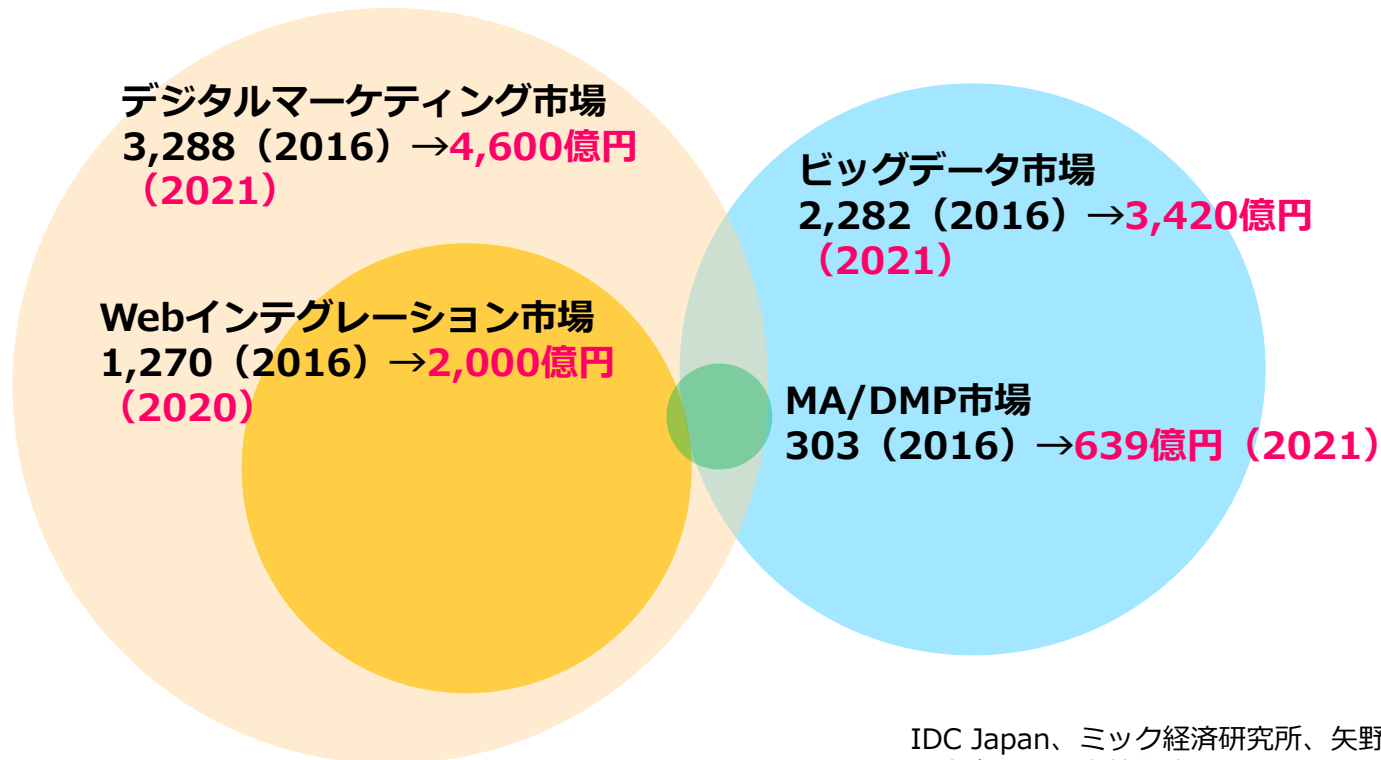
デジタルマーケティング市場
3,288（2016）→4,600億円（2021）

ビッグデータ市場
2,282（2016）→3,420億円（2021）

Webインテグレーション市場
1,270（2016）→2,000億円（2020）

MA/DMP市場
303（2016）→639億円（2021）

IDC Japan、ミック経済研究所、矢野 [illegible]